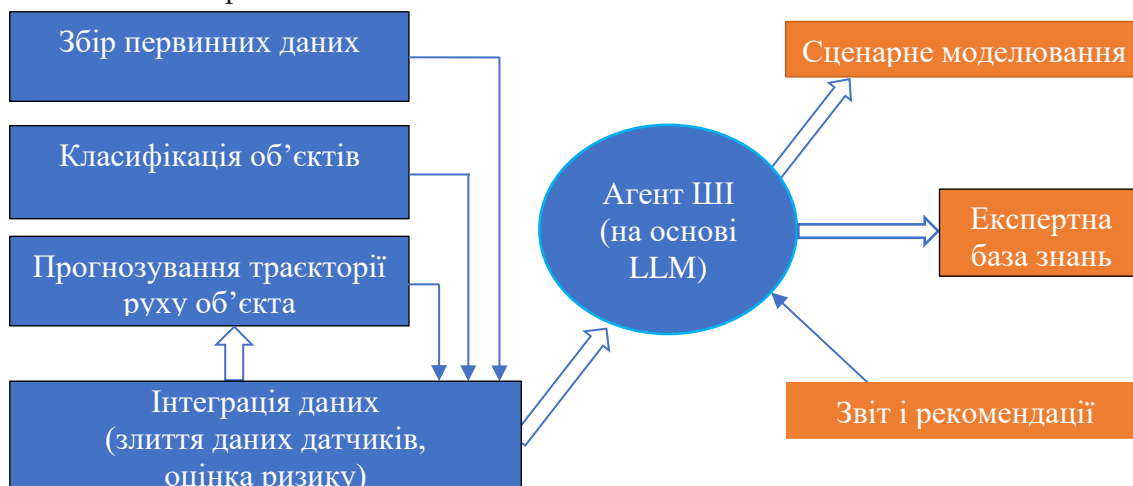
Збір первинних даних

Класифікація об’єктів

Прогнозування траєкторії руху об’єкта

Інтеграція даних (злиття даних датчиків, оцінка ризику)

Агент ШІ (на основі LLM)

Сценарне моделювання

Експертна база знань

Звіт і рекомендації